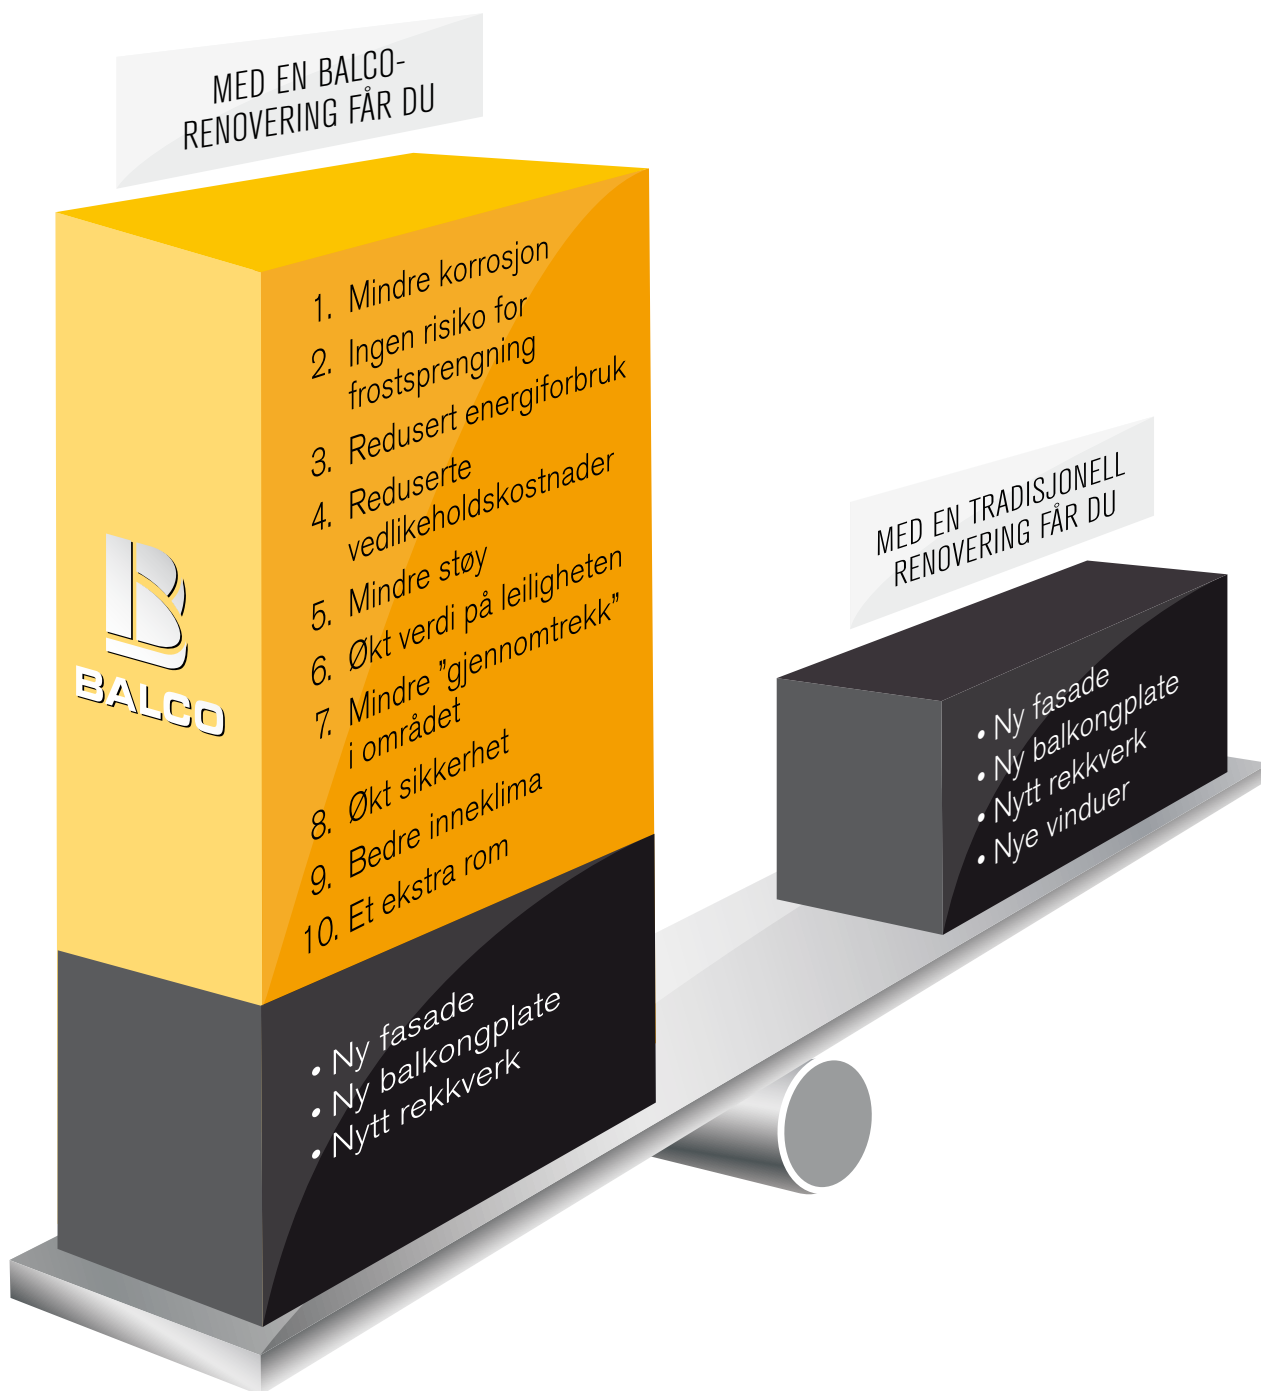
MED EN BALCO-RENOVERING FÅR DU

BALCO

1. Mindre korrosjon
2. Ingen risiko for frostsprengning
3. Redusert energiforbruk
4. Reduserte vedlikeholdskostnader
5. Mindre støy
6. Økt verdi på leiligheten
7. Mindre "gjennomtrekk" i området
8. Økt sikkerhet
9. Bedre inneklima
10. Et ekstra rom

• Ny fasade
• Ny balkongplate
• Nytt rekkverk

MED EN TRADISJONELL RENOVERING FÅR DU

• Ny fasade
• Ny balkongplate
• Nytt rekkverk
• Nye vinduer